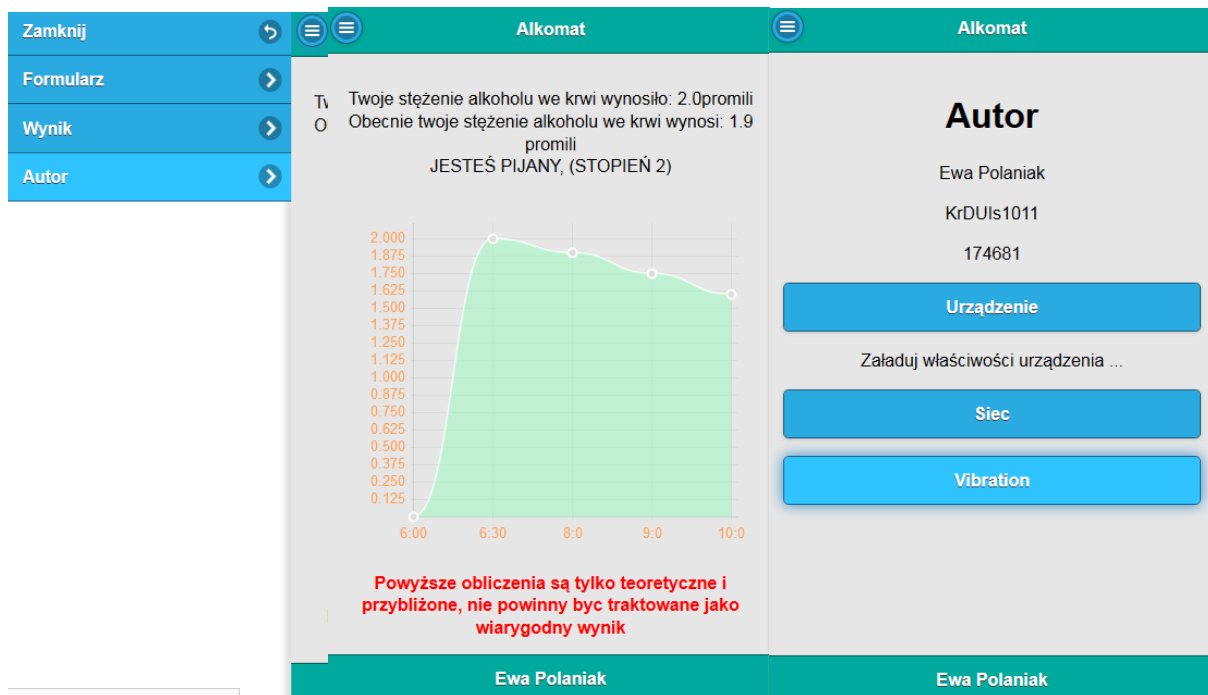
Zamknij

Formularz

Wynik

Autor

Tv
O

Alkomat

Twoje stężenie alkoholu we krwi wynosiło: 2.0promili
Obecnie twoje stężenie alkoholu we krwi wynosi: 1.9 promili
JESTEŚ PIJANY, (STOPIEŃ 2)

2.000
1.875
1.750
1.625
1.500
1.375
1.250
1.125
1.000
0.875
0.750
0.625
0.500
0.375
0.250
0.125

6:00 6:30 8:0 9:0 10:0

Powyższe obliczenia są tylko teoretyczne i przybliżone, nie powinny byc traktowane jako wiarygodny wynik

Ewa Polaniak

Alkomat

Autor

Ewa Polaniak

KrDUIs1011

174681

Urządzenie

Załaduj właściwości urządzenia ...

Siec

Vibration

Ewa Polaniak